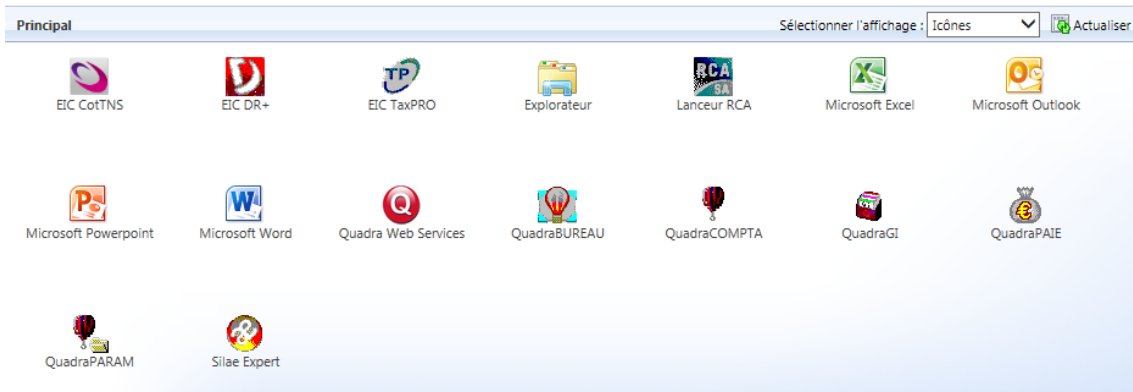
Principal

Sélectionner l'affichage : Icônes

Actualiser

EIC CotTNS

EIC DR+

EIC TaxPRO

Explorateur

Lanceur RCA

Microsoft Excel

Microsoft Outlook

Microsoft Powerpoint

Microsoft Word

Quadra Web Services

QuadraBUREAU

QuadraCOMPTA

QuadraGI

QuadraPAIE

QuadraPARAM

Silae Expert